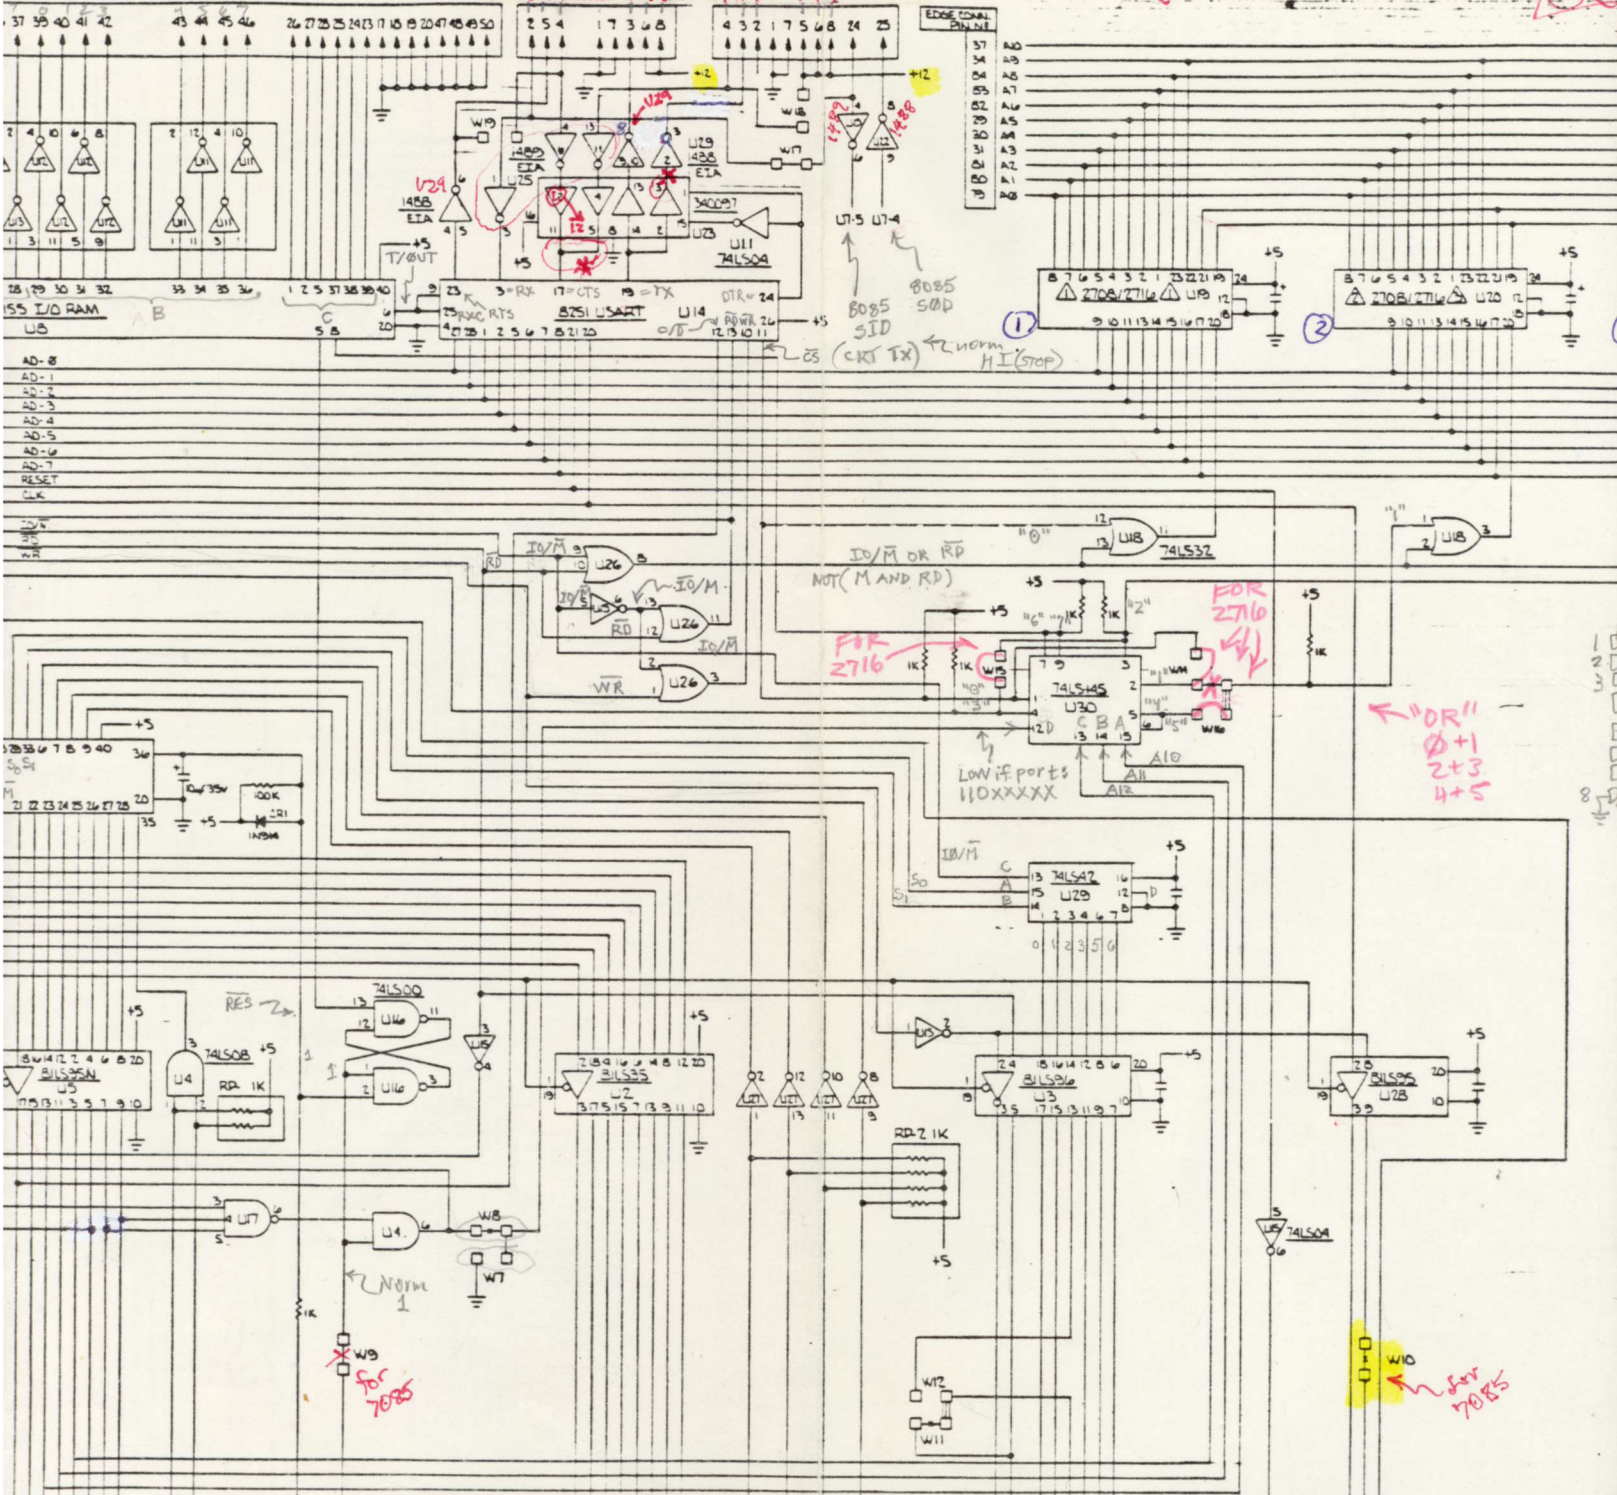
37 39 40 41 42
43 44 45 46
26 27 28 25 24 23 17 18 19 20 47 48 49 50
2 5 4 1 7 3 6 8
4 3 2 1 7 5 6 8 24 25
EDGE CONN. PIN NO.
37 A10
34 A9
84 A8
53 A7
82 A6
29 A5
30 A4
31 A3
81 A2
80 A1
79 A0
+12
+12
W19
W18
W17
U29
1489 EIA
1488 EIA
U29 1488 EIA
U25
340097
U23
U11 74LS04
1489
1488
U7-5 U7-4
8085 SID
8085 SOD
+5
T/ØUT
155 I/O RAM
U8
B
C
5 8
23 3=RX 17=CTS 19=TX
25 RXC RTS
8251 USART
U14
DTR 24
POWR 26
C/D
+5
CS (CRT TX)
norm HI (STOP)
2708/2716 U19
2708/2716 U20
1
2
+5
+5
AD-0
AD-1
AD-2
AD-3
AD-4
AD-5
AD-6
AD-7
RESET
CLK
IO/M
S0
WR
IO/M
RD
U26
U15
IO/M
RD
U26
IO/M
WR
U26
IO/M OR RD
NOT(M AND RD)
"0"
U18
74LS32
"1"
U18
+5
"6" "7" 1K 1K "2"
FOR 2716
FOR 2716
1K 1K
W15
"8" "3"
74LS145
U30
"1" W14
"4"
"5"
W16
C B A
A10
A11
A12
Low if ports 110XXXXX
"OR"
Ø+1
2+3
4+5
+5
1K
10µF 35V
100K
CR1
1N914
+5
IO/M
S0
S1
74LS42
U29
+5
RES
74LS00
U16
U16
U15
74LS08
U4
RP 1K
81LS95N
U5
81LS35
U2
81LS36
U3
81LS95
U28
+5
+5
+5
+5
RP-2 1K
U17
U4
W8
W7
Norm 1
1K
W9
for 7085
U15 74LS04
W12
W11
+5
W10
for 7085